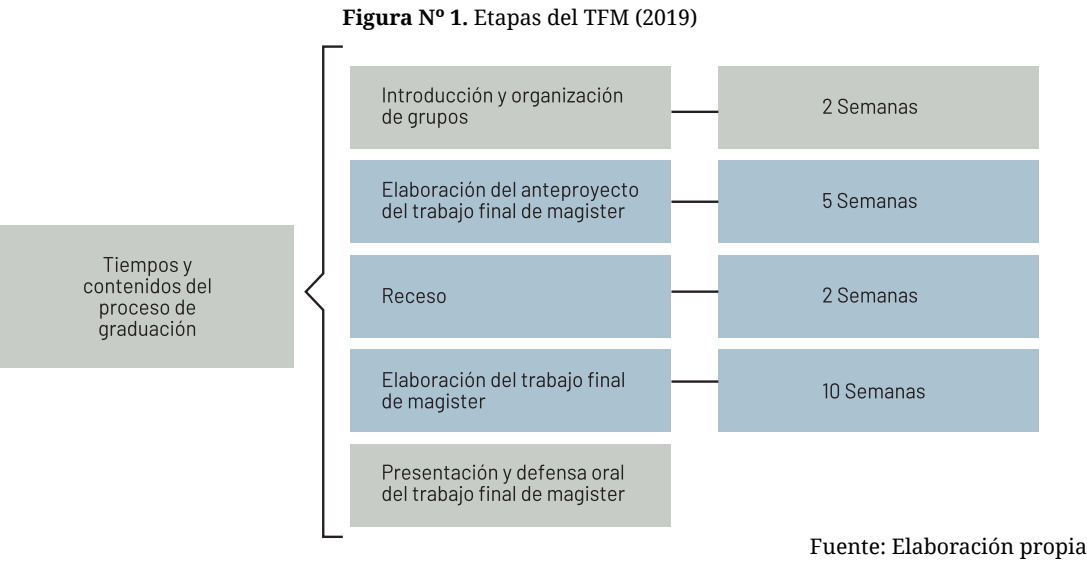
**Figura Nº 1.** Etapas del TFM (2019)

Tiempos y contenidos del proceso de graduación

Introducción y organización de grupos

2 Semanas

Elaboración del anteproyecto del trabajo final de magister

5 Semanas

Receso

2 Semanas

Elaboración del trabajo final de magister

10 Semanas

Presentación y defensa oral del trabajo final de magister

Fuente: Elaboración propia